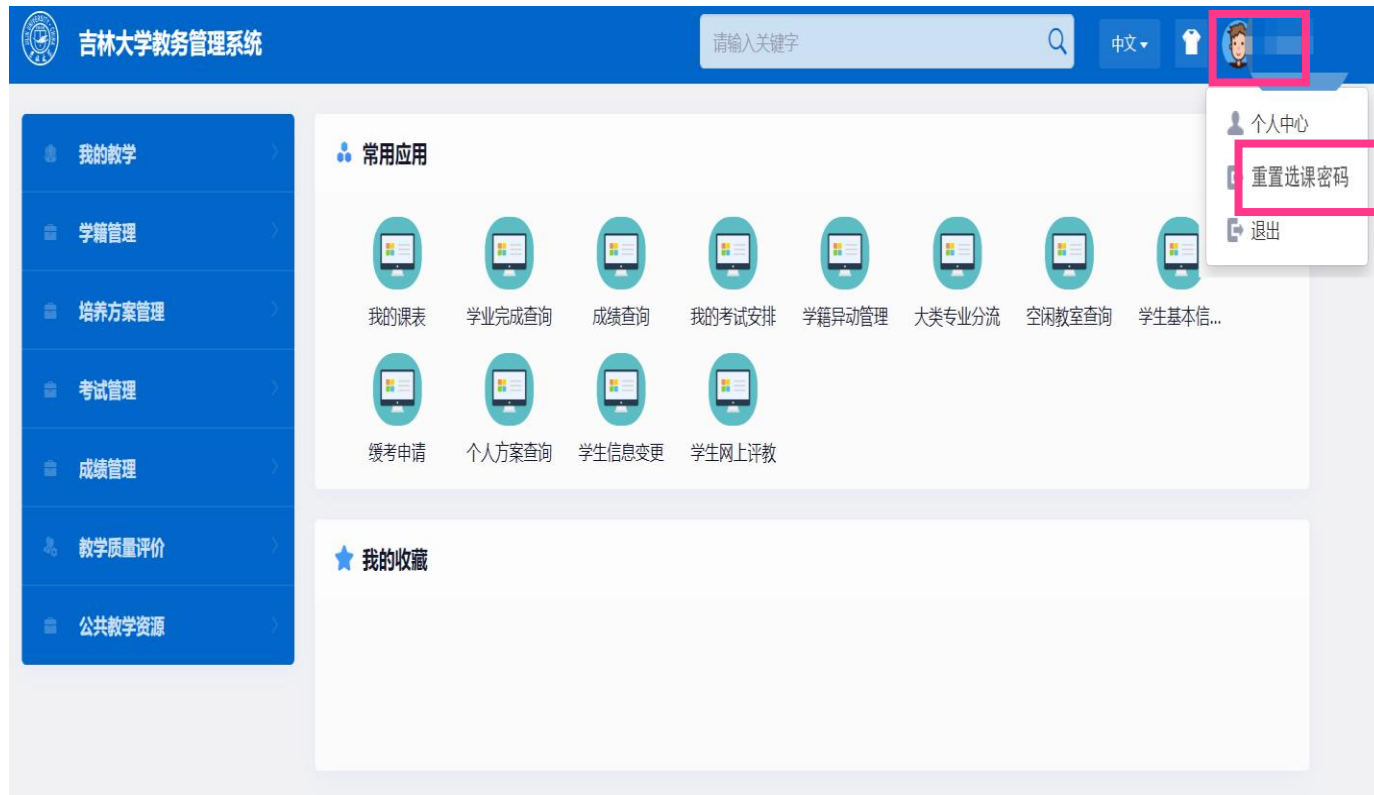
吉林大学教务管理系统

请输入关键字

中文

个人中心

重置选课密码

退出

我的教学

学籍管理

培养方案管理

考试管理

成绩管理

教学质量评价

公共教学资源

常用应用

我的课表
学业完成查询
成绩查询
我的考试安排
学籍异动管理
大类专业分流
空闲教室查询
学生基本信...
缓考申请
个人方案查询
学生信息变更
学生网上评教

我的收藏